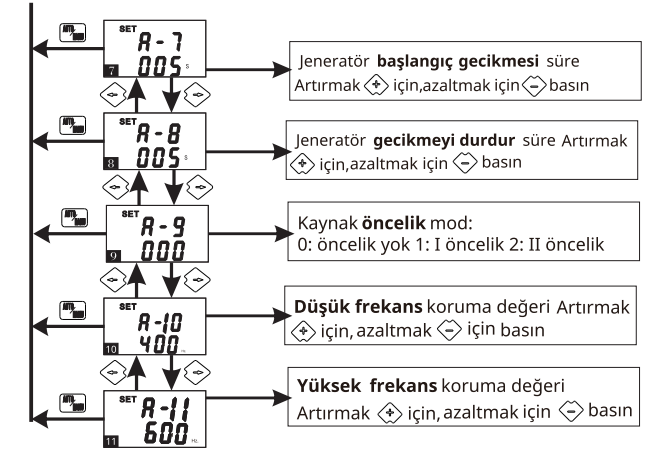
SET
A - 7
005 S
7

Jeneratör **başlangıç gecikmesi** süre Artırmak için,azaltmak için basın

SET
A - 8
005 S
8

Jeneratör **gecikmeyi durdur** süre Artırmak için,azaltmak için basın

SET
A - 9
000
9

Kaynak **öncelik** mod:
0: öncelik yok 1: I öncelik 2: II öncelik

SET
A -10
400 Hz
10

**Düşük frekans** koruma değeri Artırmak için, azaltmak için basın

SET
A - 11
600 Hz
11

**Yüksek frekans** koruma değeri Artırmak için, azaltmak için basın